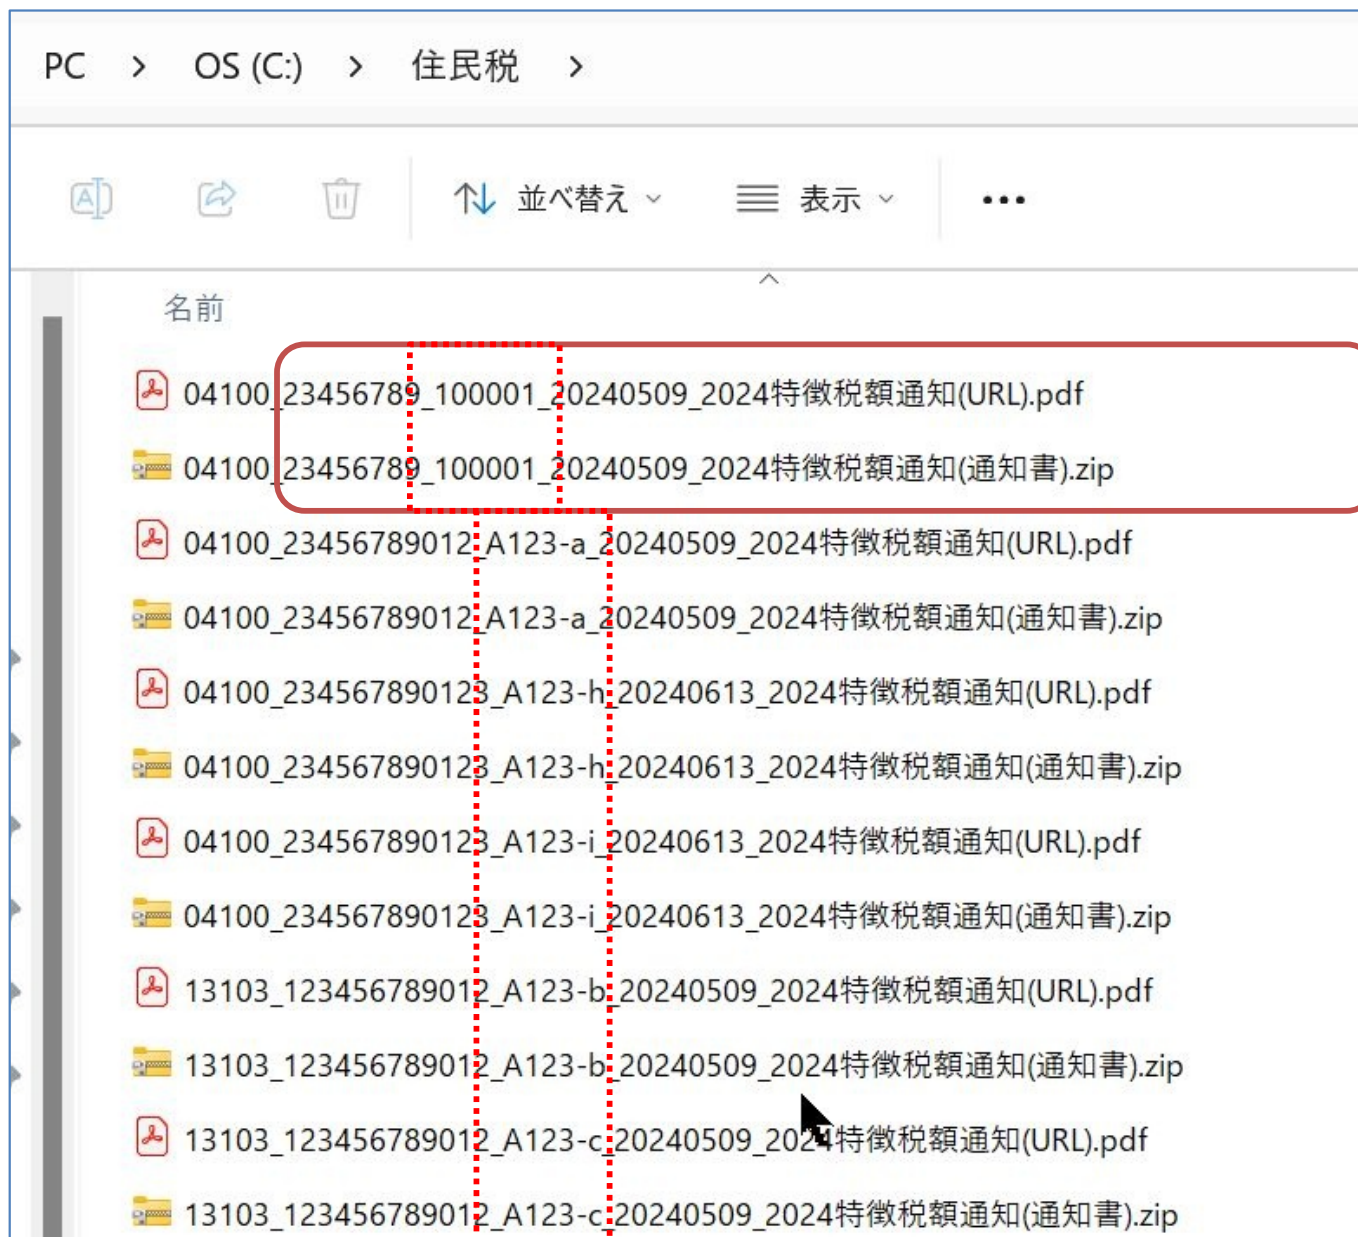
PC > OS (C:) > 住民税 >

並べ替え 表示 •••

名前

04100_23456789_100001_20240509_2024特徴税額通知(URL).pdf

04100_23456789_100001_20240509_2024特徴税額通知(通知書).zip

04100_23456789012_A123-a_20240509_2024特徴税額通知(URL).pdf

04100_23456789012_A123-a_20240509_2024特徴税額通知(通知書).zip

04100_234567890123_A123-h_20240613_2024特徴税額通知(URL).pdf

04100_234567890123_A123-h_20240613_2024特徴税額通知(通知書).zip

04100_234567890123_A123-i_20240613_2024特徴税額通知(URL).pdf

04100_234567890123_A123-i_20240613_2024特徴税額通知(通知書).zip

13103_123456789012_A123-b_20240509_2024特徴税額通知(URL).pdf

13103_123456789012_A123-b_20240509_2024特徴税額通知(通知書).zip

13103_123456789012_A123-c_20240509_2024特徴税額通知(URL).pdf

13103_123456789012_A123-c_20240509_2024特徴税額通知(通知書).zip